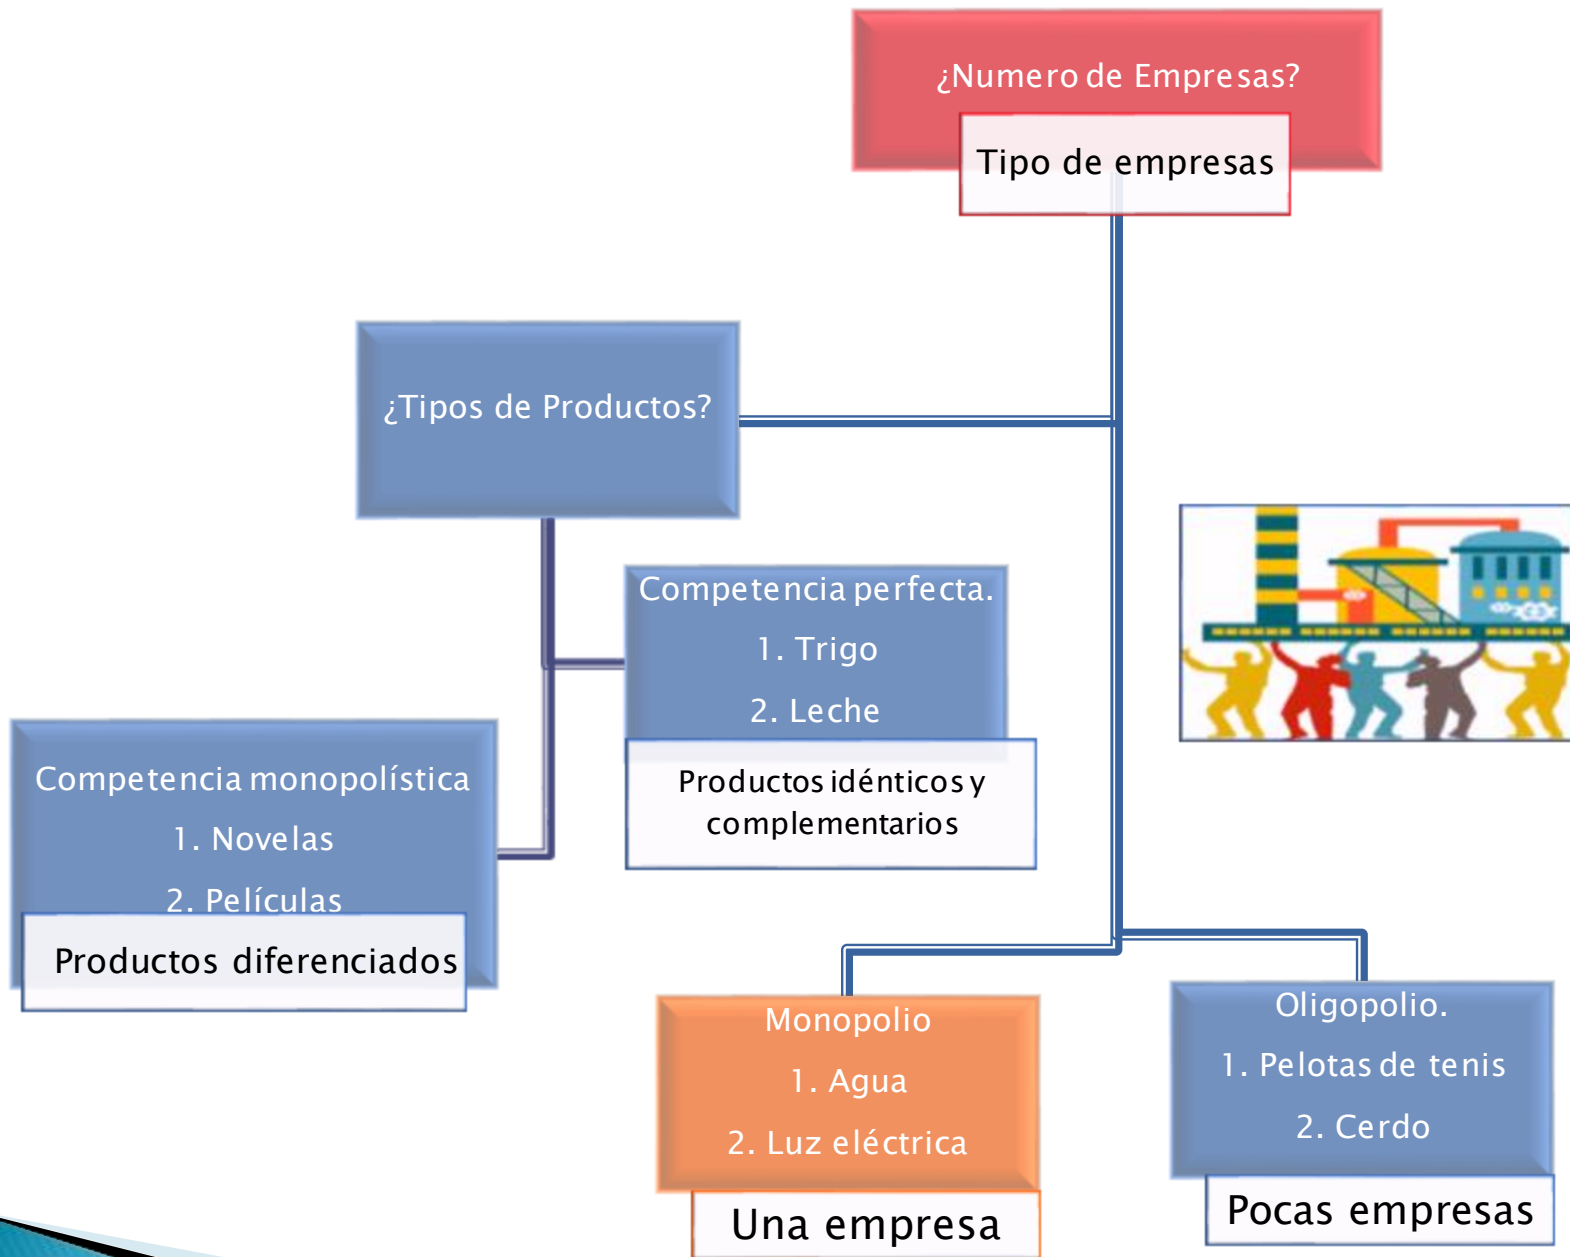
¿Numero de Empresas?

Tipo de empresas

¿Tipos de Productos?

Competencia perfecta.
1. Trigo
2. Leche

Productos idénticos y complementarios

Competencia monopolística
1. Novelas
2. Películas

Productos diferenciados

Monopolio
1. Agua
2. Luz eléctrica

Una empresa

Oligopolio.
1. Pelotas de tenis
2. Cerdo

Pocas empresas